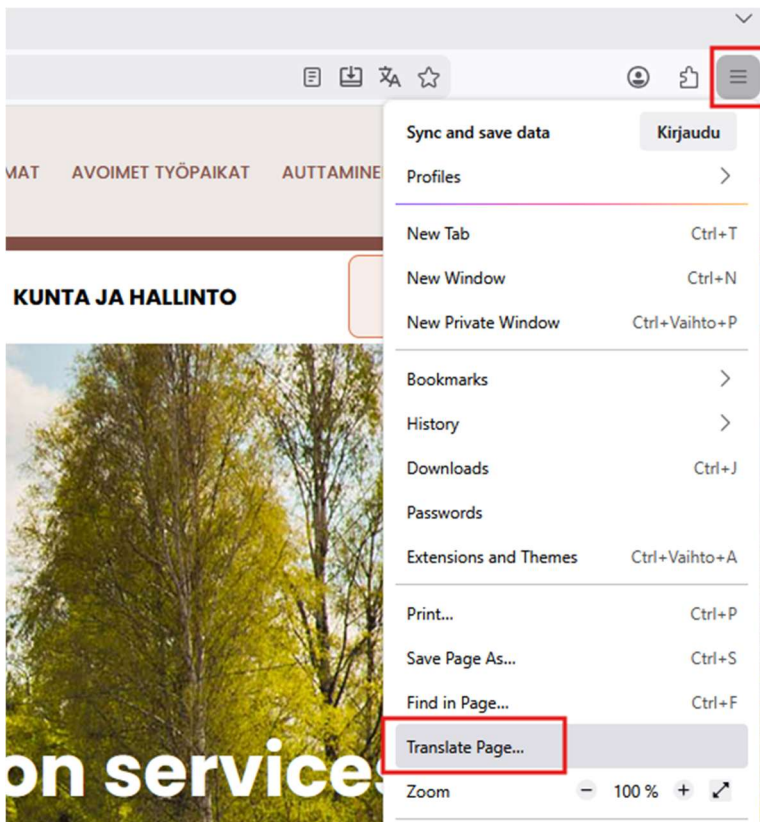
MAT AVOIMET TYÖPAIKAT AUTTAMINEN

KUNTA JA HALLINTO

on services

Sync and save data Kirjaudu
Profiles
New Tab Ctrl+T
New Window Ctrl+N
New Private Window Ctrl+Vaihto+P
Bookmarks
History
Downloads Ctrl+J
Passwords
Extensions and Themes Ctrl+Vaihto+A
Print... Ctrl+P
Save Page As... Ctrl+S
Find in Page... Ctrl+F
Translate Page...
Zoom − 100 % +